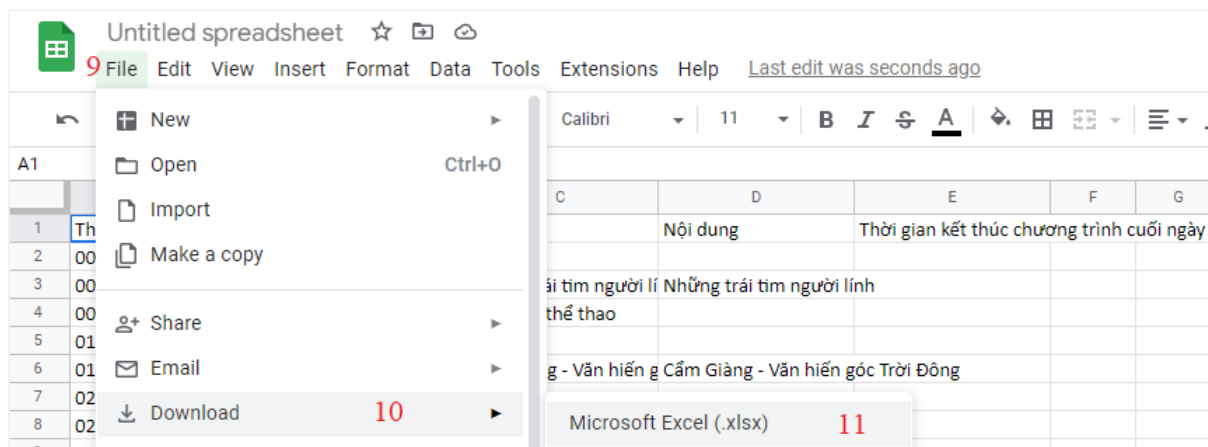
Untitled spreadsheet

9 File Edit View Insert Format Data Tools Extensions Help Last edit was seconds ago

Calibri 11 B I S A

A1

New
Open Ctrl+O
Import
Make a copy
Share
Email
Download 10

Microsoft Excel (.xlsx) 11

| | C | D | E | F | G |
|---|---|---|---|---|---|
| 1 Th | | Nội dung | Thời gian kết thúc chương trình cuối ngày | | |
| 2 00 | | | | | |
| 3 00 | ái tim người lí | Những trái tim người lính | | | |
| 4 00 | thể thao | | | | |
| 5 01 | | | | | |
| 6 01 | g - Văn hiến g | Cẩm Giàng - Văn hiến góc Trời Đông | | | |
| 7 02 | | | | | |
| 8 02 | | | | | |